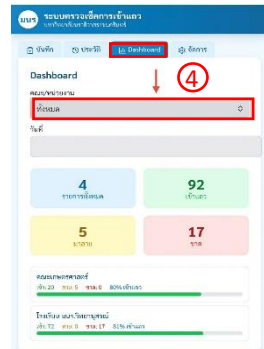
มบร ระบบตรวจเช็คการเข้าแถว
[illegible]

บันทึก ประวัติ Dashboard จัดการ

Dashboard
คณะ/หน่วยงาน
ทั้งหมด
④
วันที่

4
รายการทั้งหมด

92
เข้าแถว

5
มาสาย

17
ขาด

คณะเกษตรศาสตร์
เข้า 20 สาย 5 ขาด 0 80% เข้าแถว

โรงเรียน มบร.วิทยานุสรณ์
เข้า 72 สาย 0 ขาด 17 81% เข้าแถว